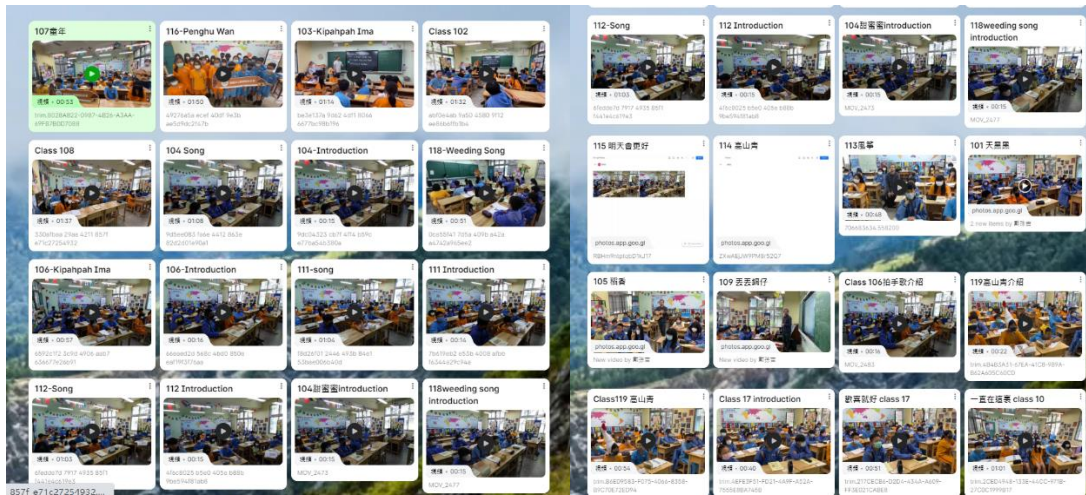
107番年
116-Penghu Wan
103-Kipahpah Ima
Class 102
Class 108
104 Song
104-Introduction
118-Weeding Song
106-Kipahpah Ima
106-Introduction
111-song
111 Introduction
112-Song
112 Introduction
104甜蜜蜜introduction
118weeding song introduction
112-Song
112 Introduction
104甜蜜蜜introduction
118weeding song introduction
115 明天會更好
114 高山青
113風箏
101 天黑黑
photos.app.goo.gl
photos.app.goo.gl
photos.app.goo.gl
105 稻香
109 丟丟銅仔
Class 106拍手歌介紹
119高山青介紹
photos.app.goo.gl
photos.app.goo.gl
Class119 高山青
Class 17 introduction
歡喜就好 class 17
一直在這裏 class 10
MOV_2473
MOV_2477
857f e71c27254932...